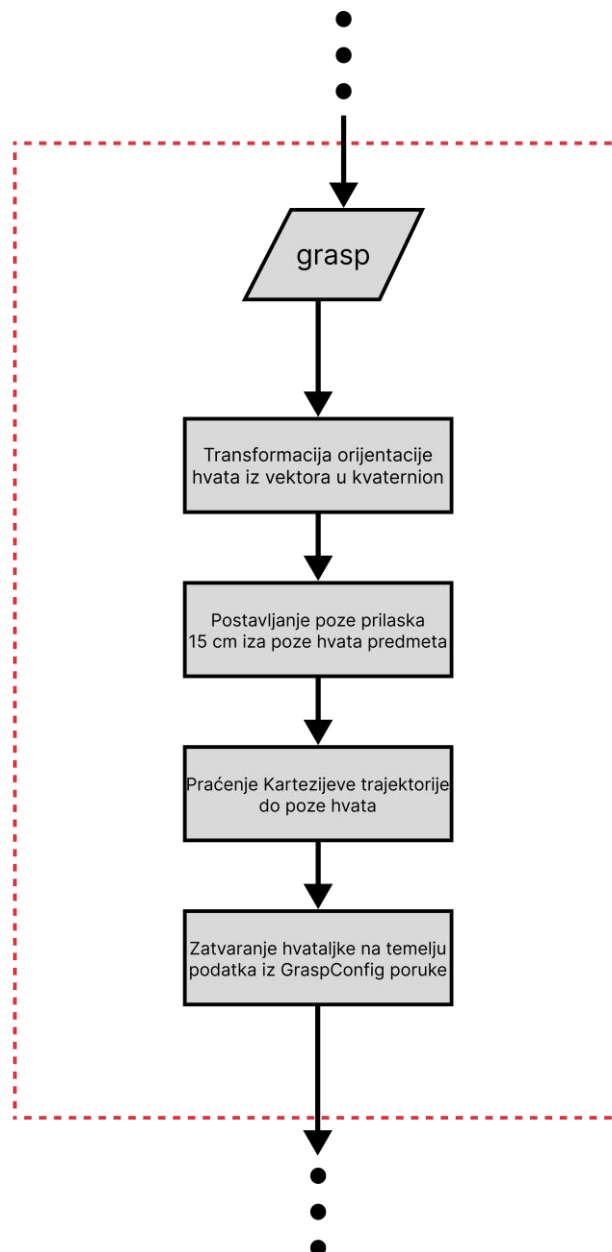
grasp

Transformacija orijentacije hvata iz vektora u kvaternion

Postavljanje poze prilaska 15 cm iza poze hvata predmeta

Praćenje Kartezijeve trajektorije do poze hvata

Zatvaranje hvataljke na temelju podatka iz GraspConfig poruke